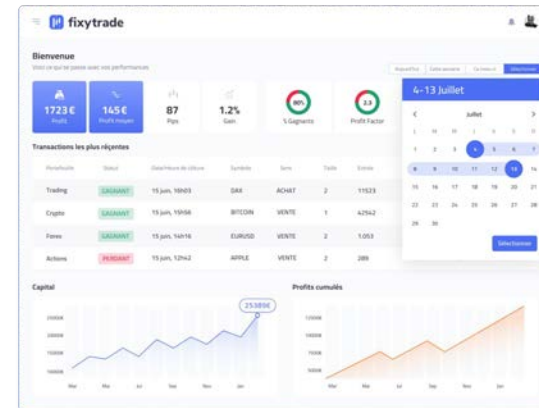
fixytrade

Bienvenue

Voici ce qui se passe avec vos performances

Aujourd'hui | Cette semaine | Ce mois-ci | Sélectionner

1723€
Profit

145€
Profit moyen

87
Pips

1.2%
Gain

80%
% Gagnants

2.3
Profit Factor

4-13 Juillet

Juillet

L M M J V S D

1 2 3 4 5 6 7
8 9 10 11 12 13 14
15 16 17 18 19 20 21
22 23 24 25 26 27 28
29 30

Sélectionner

Transactions les plus récentes

| Portefeuille | Statut | Date/Heure de clôture | Symbole | Sens | Taille | Entrée |
|---|---|---|---|---|---|---|
| Trading | GAGNANT | 15 juin, 16h03 | DAX | ACHAT | 2 | 11523 |
| Crypto | GAGNANT | 15 juin, 15h56 | BITCOIN | VENTE | 1 | 42542 |
| Forex | GAGNANT | 15 juin, 14h16 | EURUSD | VENTE | 2 | 1.053 |
| Actions | PERDANT | 15 juin, 12h42 | APPLE | VENTE | 2 | 289 |

Capital

25389€

Mai Jun Jul Sep Nov Jan

Profits cumulés